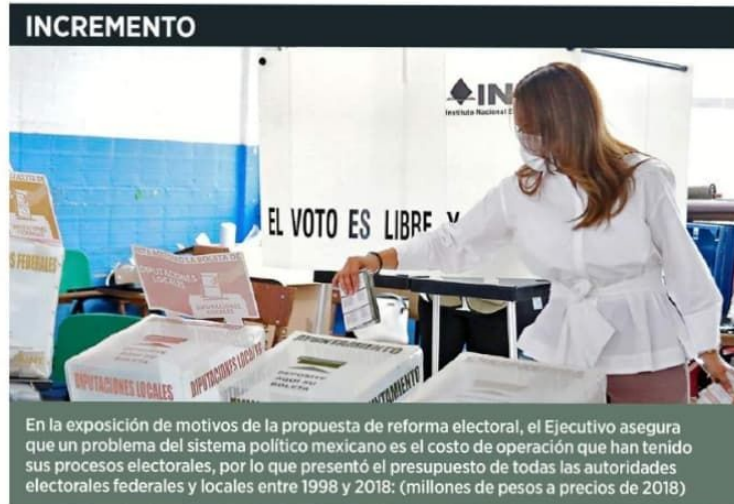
INCREMENTO

INE
Instituto Nacional E

EL VOTO ES LIBRE Y

DIPUTACIONES LOCALES

DIPUTACIONES LOCALES

DIPUTACIONES LOCALES

AYUNTAMIENTO

En la exposición de motivos de la propuesta de reforma electoral, el Ejecutivo asegura que un problema del sistema político mexicano es el costo de operación que han tenido sus procesos electorales, por lo que presentó el presupuesto de todas las autoridades electorales federales y locales entre 1998 y 2018: (millones de pesos a precios de 2018)